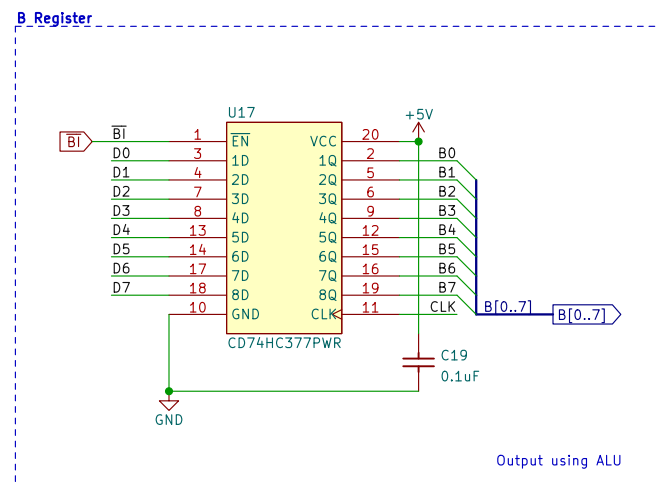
B Register

U17

$\overline{BI}$

$\overline{BI}$ 1 $\overline{EN}$ VCC 20
D0 3 1D 1Q 2 B0
D1 4 2D 2Q 5 B1
D2 7 3D 3Q 6 B2
D3 8 4D 4Q 9 B3
D4 13 5D 5Q 12 B4
D5 14 6D 6Q 15 B5
D6 17 7D 7Q 16 B6
D7 18 8D 8Q 19 B7
10 GND CLK 11 CLK

+5V

CD74HC377PWR

B[0..7]

B[0..7]

C19
0.1uF

GND

Output using ALU